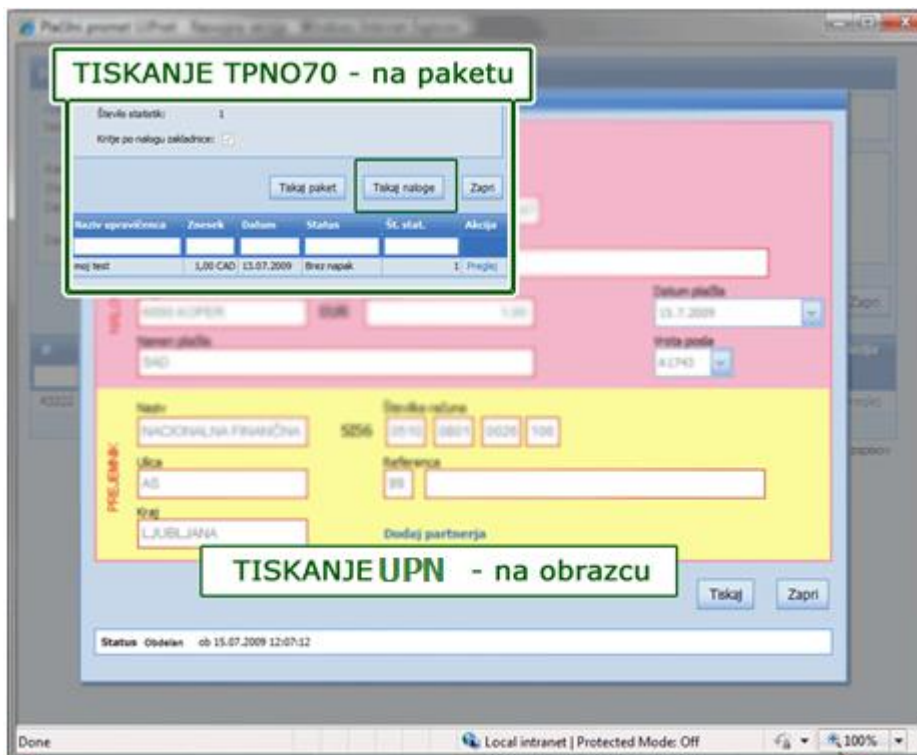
Plačilni promet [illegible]

TISKANJE TPNO70 - na paketu

Število statistik: 1

Kritje po nalogu zakladnice:

Tiskaj paket
Tiskaj naloge
Zapri

| Naziv upravičenca | Znesek | Datum | Status | Št. stat. | Akcija |
|---|---|---|---|---|---|
| | | | | | |
| moj test | 1,00 CAD | 13.07.2009 | Brez napak | 1 | Pregled |

Datum plačila
15.7.2009

6000 KOPER
EUR
1,00

Namen plačila
SAD

Vrsta posla
41740

Naziv
NACIONALNA FINANČNA

Številka računa
SI56 2510 0801 0026 100

PREJEMNIK

Ulica
AS

Referenca
99

Kraj
LJUBLJANA

Dodaj partnerja

TISKANJE UPN - na obrazcu

Tiskaj
Zapri

Zapri

Status Obdelan ob 15.07.2009 12:07:12

Done
Local intranet | Protected Mode: Off
100%